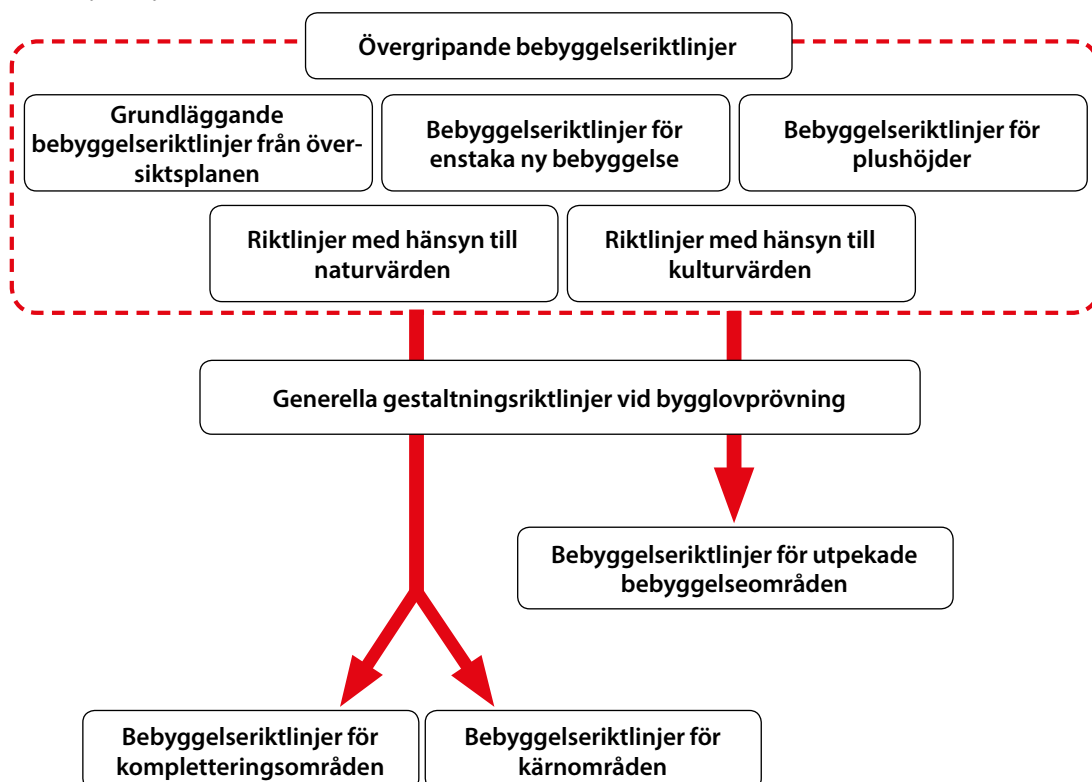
Övergripande bebyggelseriktlinjer

Grundläggande bebyggelseriktlinjer från översiktsplanen

Bebyggelseriktlinjer för enstaka ny bebyggelse

Bebyggelseriktlinjer för plushöjder

Riktlinjer med hänsyn till naturvärden

Riktlinjer med hänsyn till kulturvärden

Generella gestaltningsriktlinjer vid bygglovprövning

Bebyggelseriktlinjer för utpekade bebyggelseområden

Bebyggelseriktlinjer för kompletteringsområden

Bebyggelseriktlinjer för kärnområden